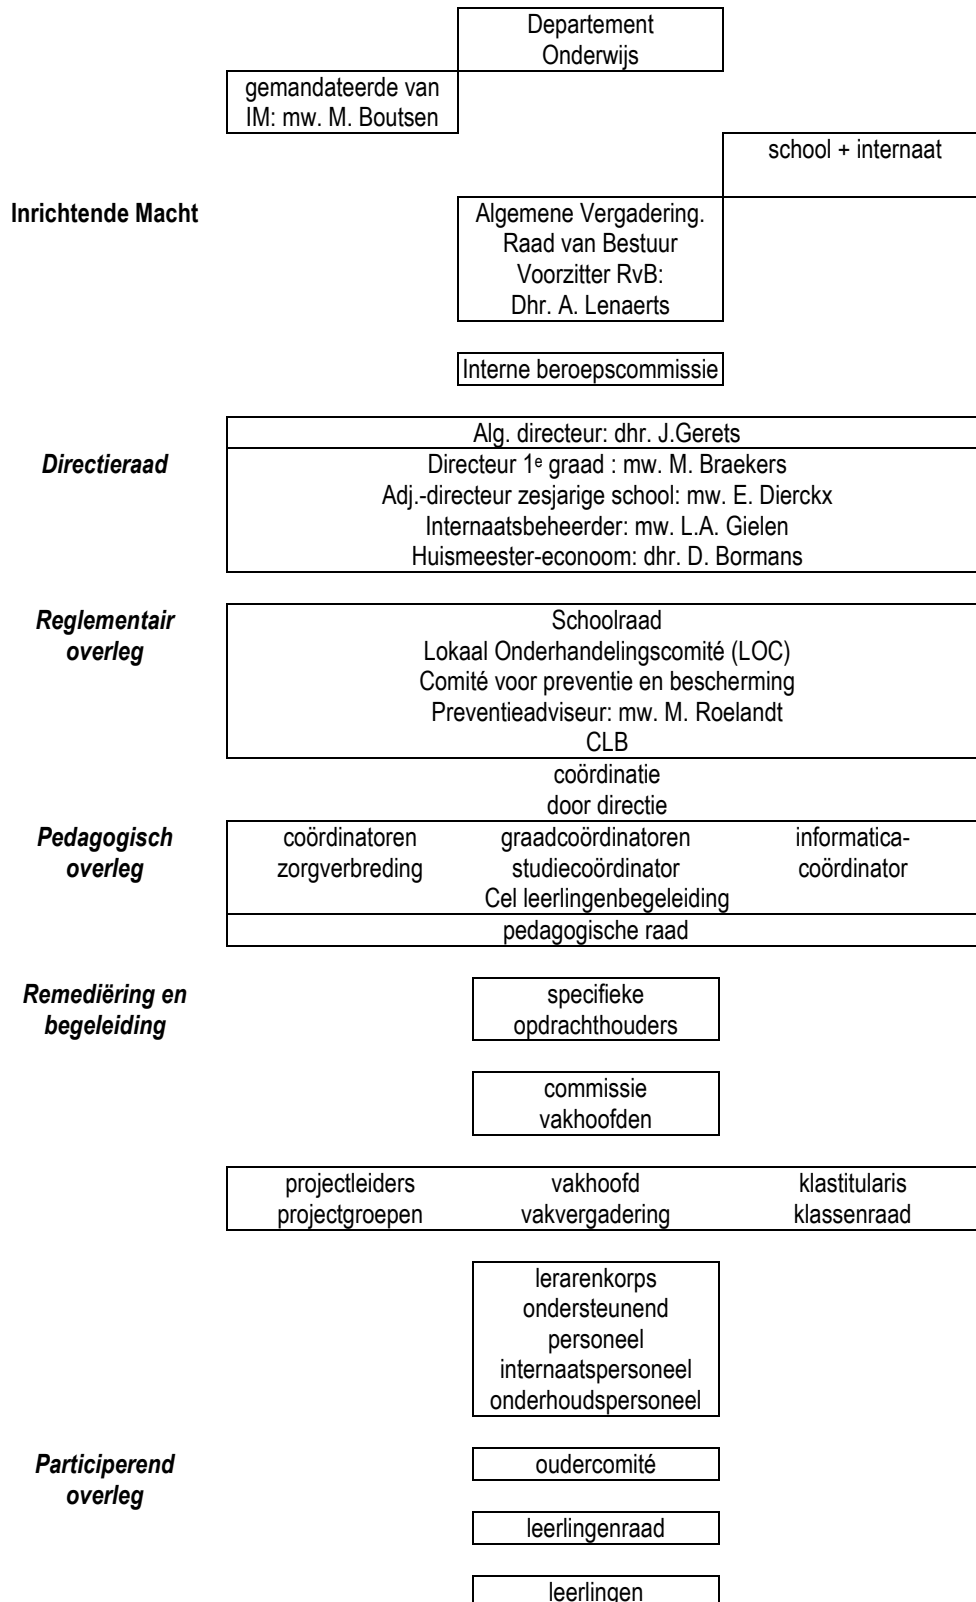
Departement Onderwijs

gemandateerde van IM: mw. M. Boutsen

school + internaat

Inrichtende Macht

Algemene Vergadering.
Raad van Bestuur
Voorzitter RvB:
Dhr. A. Lenaerts

Interne beroepscommissie

Directieraad

Alg. directeur: dhr. J.Gerets
Directeur 1$^e$ graad : mw. M. Braekers
Adj.-directeur zesjarige school: mw. E. Dierckx
Internaatsbeheerder: mw. L.A. Gielen
Huismeester-econoom: dhr. D. Bormans

Reglementair overleg

Schoolraad
Lokaal Onderhandelingscomité (LOC)
Comité voor preventie en bescherming
Preventieadviseur: mw. M. Roelandt
CLB

coördinatie
door directie

Pedagogisch overleg

coördinatoren zorgverbreding

graadcoördinatoren
studiecoördinator
Cel leerlingenbegeleiding

informatica-coördinator

pedagogische raad

Remediëring en begeleiding

specifieke opdrachthouders

commissie vakhoofden

projectleiders
projectgroepen

vakhoofd
vakvergadering

klastitularis
klassenraad

lerarenkorps
ondersteunend personeel
internaatspersoneel
onderhoudspersoneel

Participerend overleg

oudercomité

leerlingenraad

leerlingen